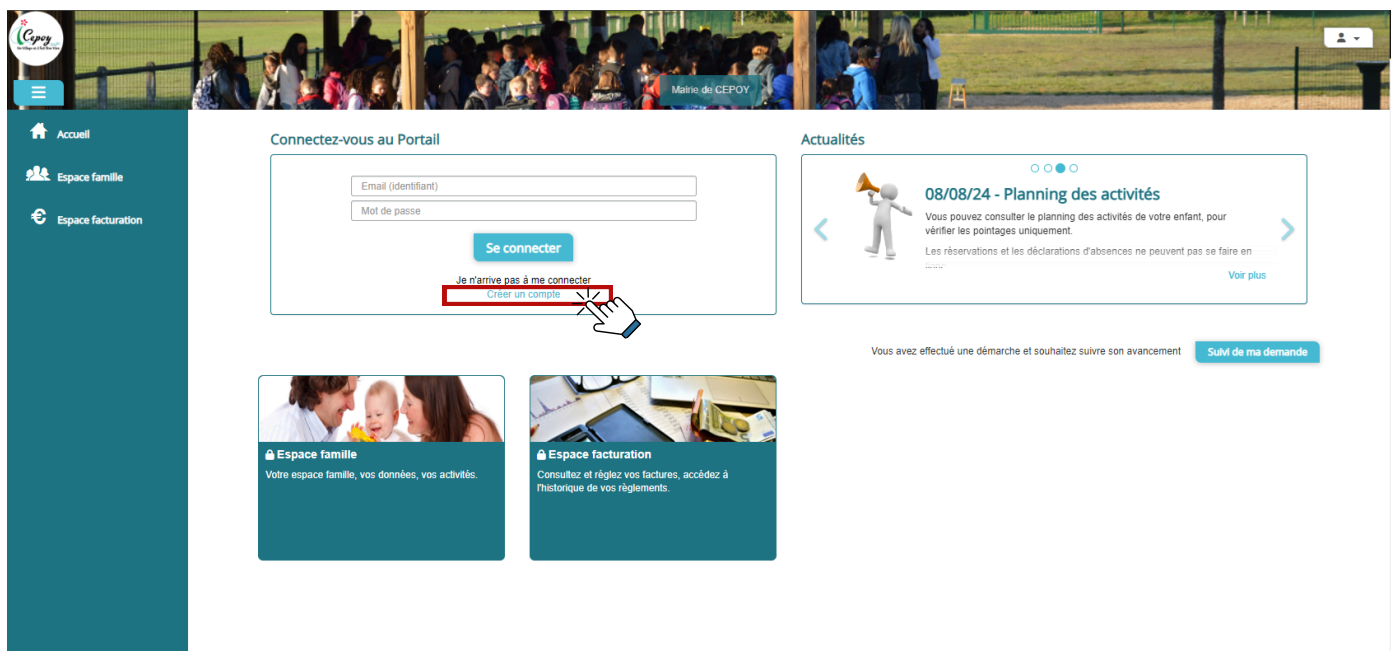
Cepoy

Mairie de CEPOY

Accueil

Espace famille

Espace facturation

Connectez-vous au Portail

Email (identifiant)

Mot de passe

Se connecter

Je n'arrive pas à me connecter

Créer un compte

Actualités

08/08/24 - Planning des activités

Vous pouvez consulter le planning des activités de votre enfant, pour vérifier les pointages uniquement.

Les réservations et les déclarations d'absences ne peuvent pas se faire en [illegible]

Voir plus

Vous avez effectué une démarche et souhaitez suivre son avancement

Suivi de ma demande

Espace famille

Votre espace famille, vos données, vos activités.

Espace facturation

Consultez et réglez vos factures, accédez à l'historique de vos règlements.